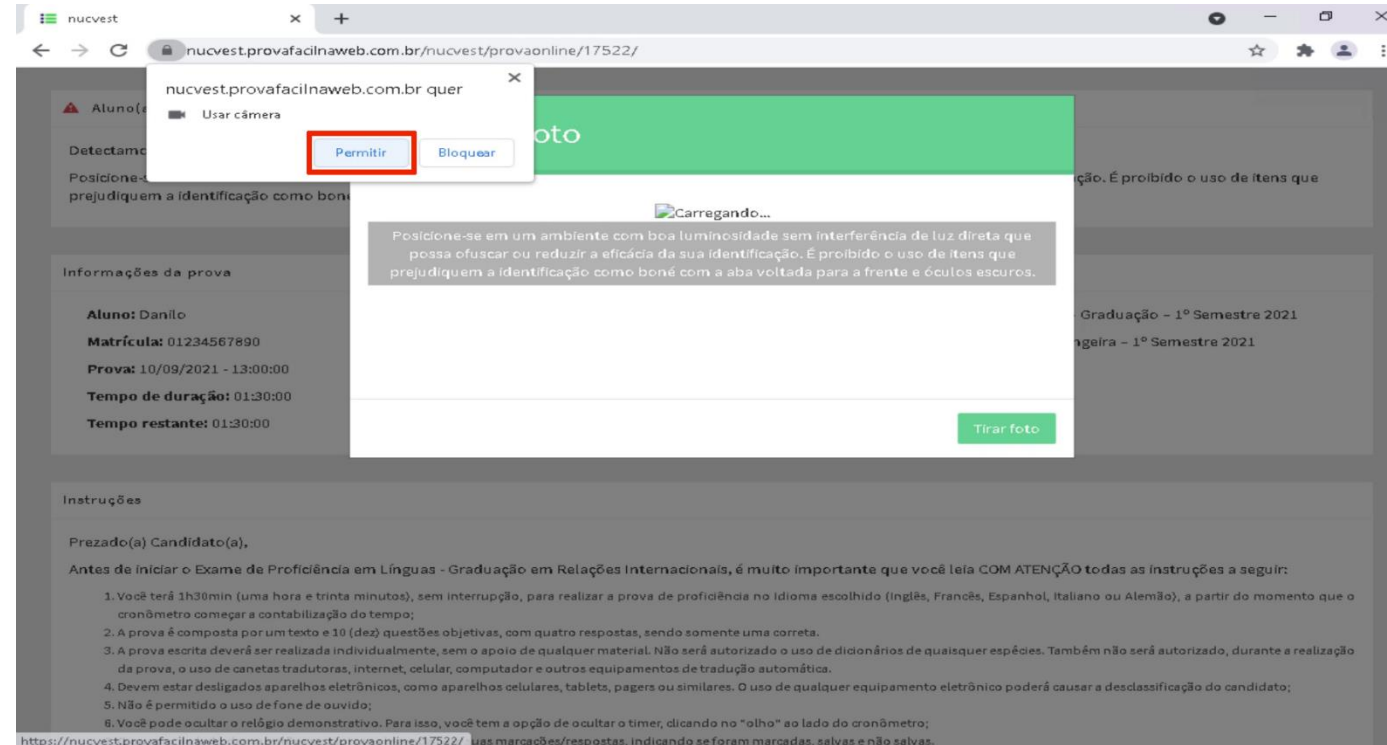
nucvest × +

nucvest.provafacilnaweb.com.br/nucvest/provaonline/17522/

nucvest.provafacilnaweb.com.br quer
Usar câmera
Permitir Bloquear

Aluno(a

Detectamo

Posicione-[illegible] ção. É proibido o uso de itens que prejudiquem a identificação como bon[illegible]

oto

Carregando...

Posicione-se em um ambiente com boa luminosidade sem interferência de luz direta que possa ofuscar ou reduzir a eficácia da sua identificação. É proibido o uso de itens que prejudiquem a identificação como boné com a aba voltada para a frente e óculos escuros.

Tirar foto

Informações da prova

Aluno: Danilo
Matrícula: 01234567890
Prova: 10/09/2021 - 13:00:00
Tempo de duração: 01:30:00
Tempo restante: 01:30:00

Graduação – 1º Semestre 2021
ngeira – 1º Semestre 2021

Instruções

Prezado(a) Candidato(a),

Antes de iniciar o Exame de Proficiência em Línguas - Graduação em Relações Internacionais, é muito importante que você leia COM ATENÇÃO todas as instruções a seguir:

1. Você terá 1h30min (uma hora e trinta minutos), sem interrupção, para realizar a prova de proficiência no idioma escolhido (Inglês, Francês, Espanhol, Italiano ou Alemão), a partir do momento que o cronômetro começar a contabilização do tempo;
2. A prova é composta por um texto e 10 (dez) questões objetivas, com quatro respostas, sendo somente uma correta.
3. A prova escrita deverá ser realizada individualmente, sem o apoio de qualquer material. Não será autorizado o uso de dicionários de quaisquer espécies. Também não será autorizado, durante a realização da prova, o uso de canetas tradutoras, internet, celular, computador e outros equipamentos de tradução automática.
4. Devem estar desligados aparelhos eletrônicos, como aparelhos celulares, tablets, pagers ou similares. O uso de qualquer equipamento eletrônico poderá causar a desclassificação do candidato;
5. Não é permitido o uso de fone de ouvido;
6. Você pode ocultar o relógio demonstrativo. Para isso, você tem a opção de ocultar o timer, clicando no "olho" ao lado do cronômetro;

https://nucvest.provafacilnaweb.com.br/nucvest/provaonline/17522/ uas marcações/respostas, indicando se foram marcadas, salvas e não salvas.